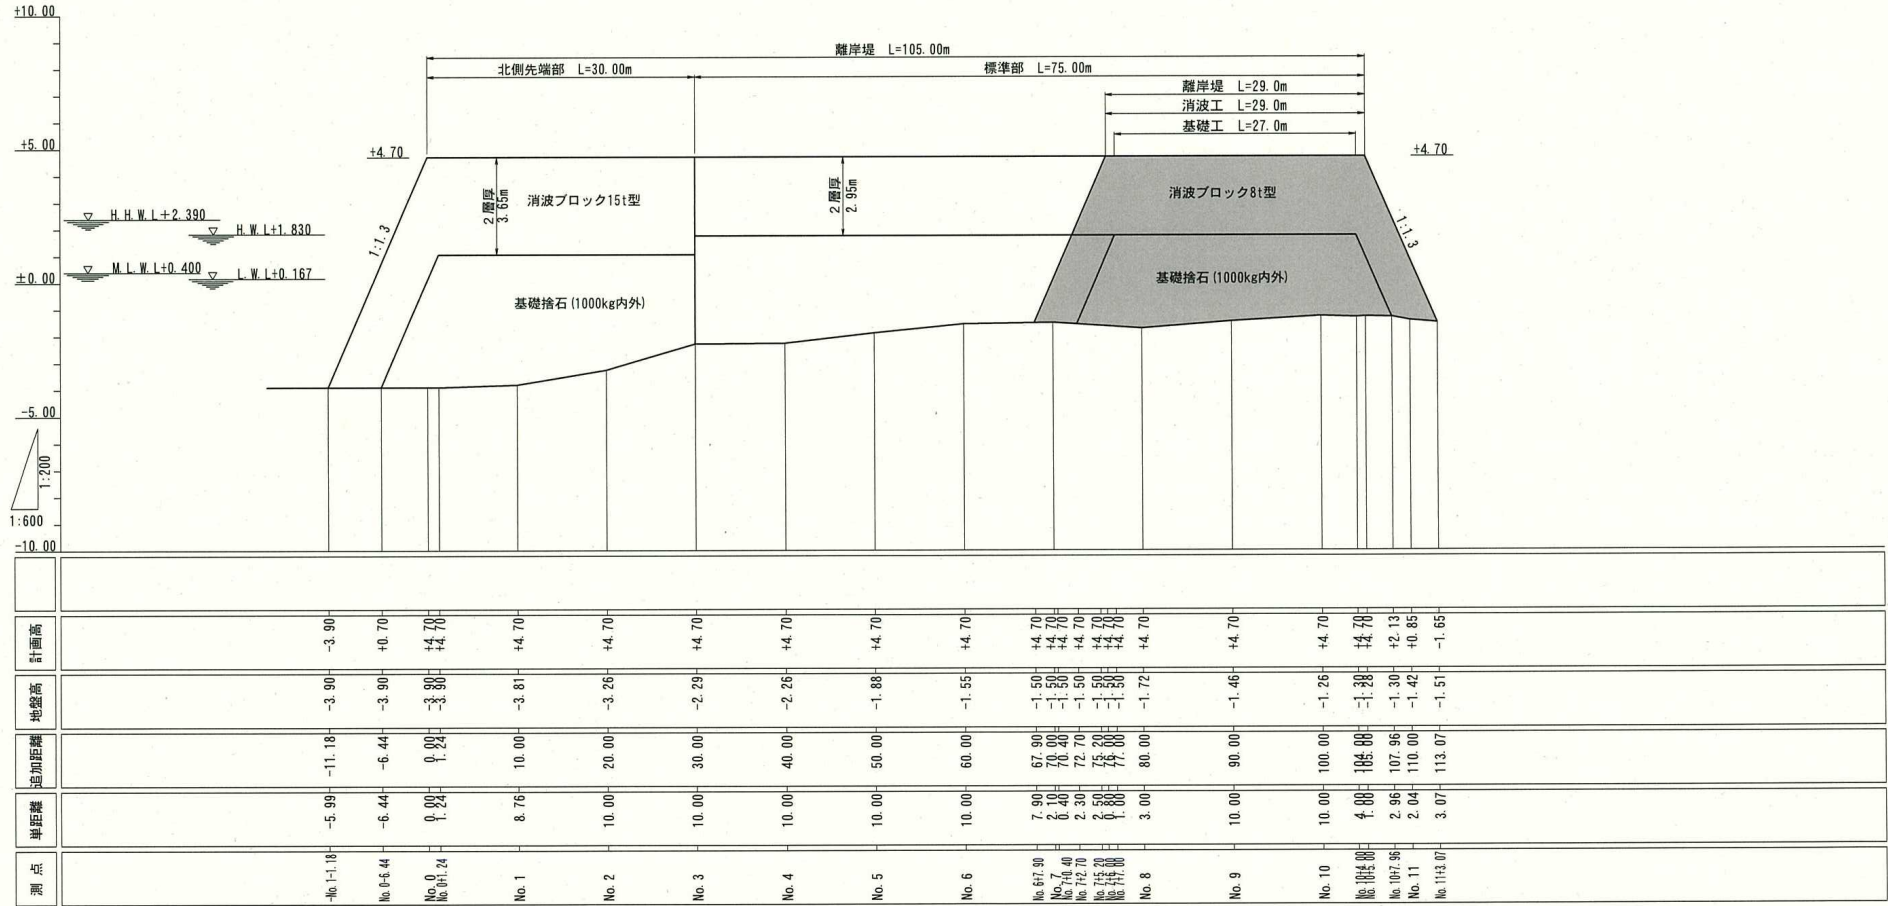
+10.00

離岸堤 L=105.00m
北側先端部 L=30.00m
標準部 L=75.00m
離岸堤 L=29.0m
消波工 L=29.0m
基礎工 L=27.0m

+5.00
+4.70
+4.70

H.H.W.L+2.390
H.W.L+1.830
M.L.W.L+0.400
L.W.L+0.167

2層厚 3.65m
消波ブロック15t型
2層厚 2.95m
消波ブロック8t型
1:1.3
1:1.3

±0.00
基礎捨石(1000kg内外)
基礎捨石(1000kg内外)

-5.00
1:200
1:600
-10.00

| | | | | | | | | | | | | | | | | | | | | | | | | | | | | |
|---|---|---|---|---|---|---|---|---|---|---|---|---|---|---|---|---|---|---|---|---|---|---|---|---|---|---|---|---|
| 計画高 | -3.90 | +0.70 | +4.70 | +4.70 | +4.70 | +4.70 | +4.70 | +4.70 | +4.70 | +4.70 | +4.70 | +4.70 | +4.70 | +4.70 | +4.70 | +4.70 | +4.70 | +4.70 | +4.70 | +4.70 | +4.70 | +4.70 | +4.70 | +4.70 | +2.13 | +0.85 | -1.65 |
| 地盤高 | -3.90 | -3.90 | -3.90 | -3.90 | -3.81 | -3.26 | -2.29 | -2.26 | -1.88 | -1.55 | -1.50 | -1.50 | -1.50 | -1.50 | -1.50 | -1.50 | -1.72 | -1.46 | -1.26 | -1.30 | -1.28 | -1.30 | -1.42 | -1.51 |
| 追加距離 | -11.18 | -6.44 | 0.00 | 1.24 | 10.00 | 20.00 | 30.00 | 40.00 | 50.00 | 60.00 | 67.90 | 70.00 | 70.40 | 72.70 | 75.20 | 77.00 | 80.00 | 90.00 | 100.00 | 104.00 | 105.00 | 107.96 | 110.00 | 113.07 |
| 単距離 | -5.99 | -6.44 | 0.00 | 1.24 | 8.76 | 10.00 | 10.00 | 10.00 | 10.00 | 10.00 | 7.90 | 2.10 | 0.40 | 2.30 | 2.50 | 1.80 | 3.00 | 10.00 | 10.00 | 4.00 | 1.00 | 2.96 | 2.04 | 3.07 |
| 測点 | No.1-1.18 | No.0-6.44 | No.0 | No.0+1.24 | No.1 | No.2 | No.3 | No.4 | No.5 | No.6 | No.6+7.90 | No.7 | No.7+0.40 | No.7+2.70 | No.7+5.20 | No.7+7.00 | No.8 | No.9 | No.10 | No.10+4.00 | No.10+5.00 | No.10+7.96 | No.11 | No.11+3.07 |